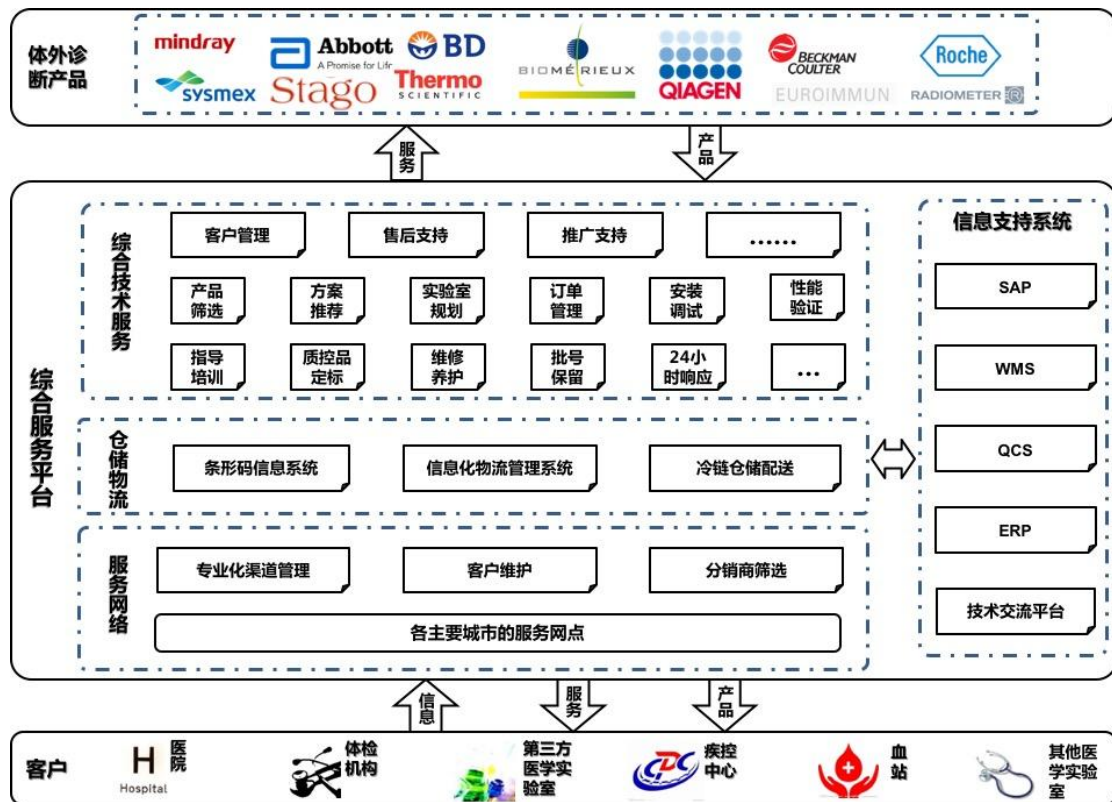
体外诊断产品

mindray
sysmex
Abbott
A Promise for Life
Stago
BD
Thermo SCIENTIFIC
BIOMÉRIEUX
QIAGEN
BECKMAN COULTER
EUROIMMUN
Roche
RADIOMETER

服务
产品

综合服务平台

综合技术服务

客户管理
售后支持
推广支持
.......
产品筛选
方案推荐
实验室规划
订单管理
安装调试
性能验证
指导培训
质控品定标
维修养护
批号保留
24小时响应
...

仓储物流

条形码信息系统
信息化物流管理系统
冷链仓储配送

服务网络

专业化渠道管理
客户维护
分销商筛选
各主要城市的服务网点

信息支持系统

SAP
WMS
QCS
ERP
技术交流平台

信息
服务
产品

客户
H Hospital 医院
体检机构
第三方医学实验室
CDC 疾控中心
血站
其他医学实验室